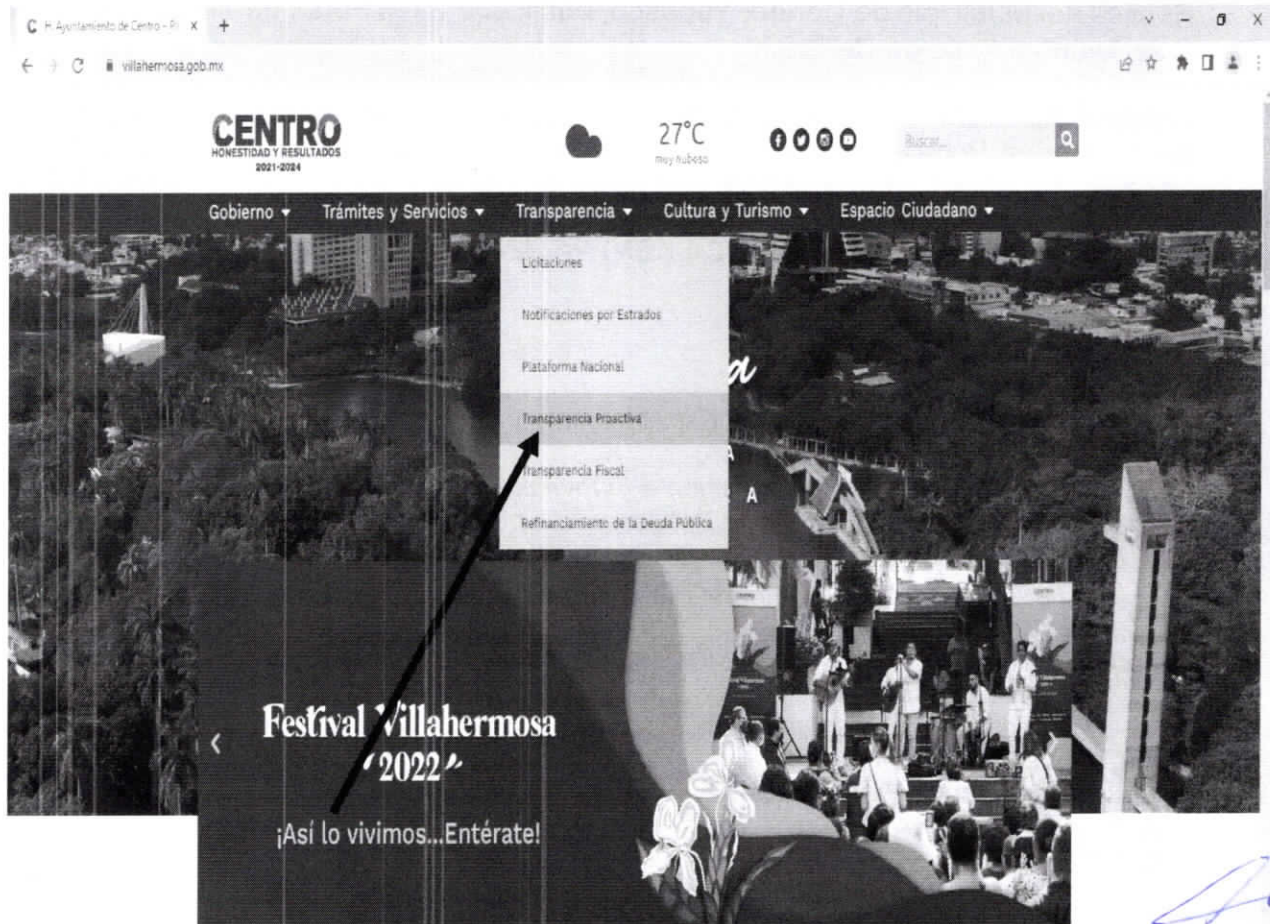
H. Ayuntamiento de Centro - Pl ×  +

villahermosa.gob.mx

CENTRO
HONESTIDAD Y RESULTADOS
2021-2024

27°C
muy nuboso

Buscar...

Gobierno ▾  Trámites y Servicios ▾  Transparencia ▾  Cultura y Turismo ▾  Espacio Ciudadano ▾

Licitaciones
Notificaciones por Estrados
Plataforma Nacional
Transparencia Proactiva
Transparencia Fiscal
Refinanciamiento de la Deuda Pública

Festival Villahermosa
"2022"
¡Así lo vivimos...Entérate!